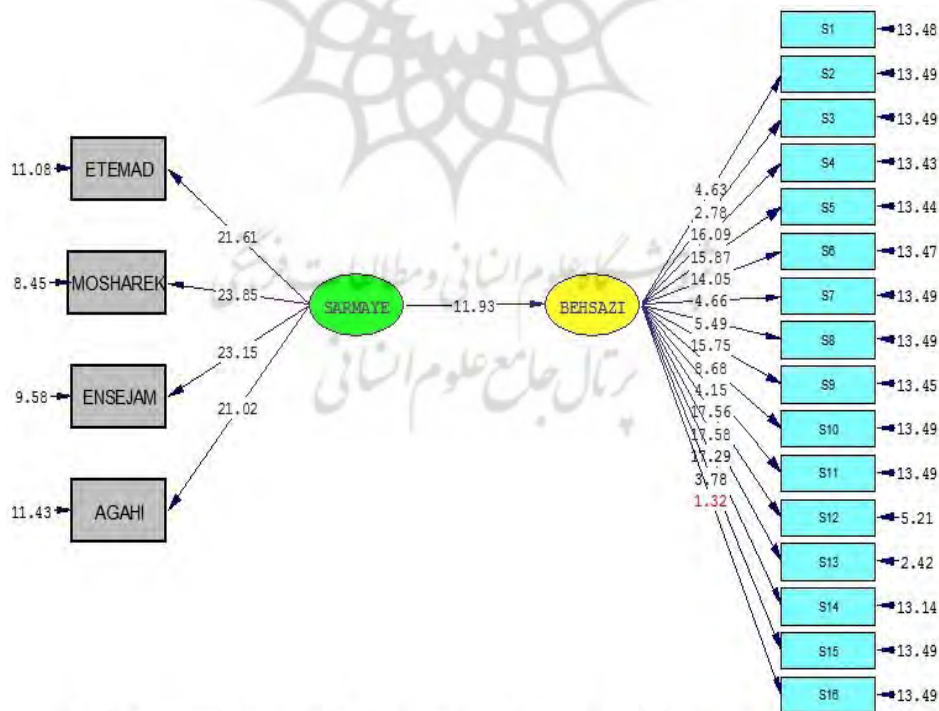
S1 13.48
S2 13.49
S3 13.49
S4 13.43
S5 13.44
S6 13.47
S7 13.49
S8 13.49
S9 13.45
S10 13.49
S11 13.49
S12 5.21
S13 2.42
S14 13.14
S15 13.49
S16 13.49

11.08 ETEMAD
8.45 MOSHAREK
9.58 ENSEJAM
11.43 AGAHI

21.61
23.85
23.15
21.02

SARMAYE
11.93
BEHSAZI

4.63
2.78
16.09
15.87
14.05
4.66
5.49
15.75
8.68
4.15
17.56
17.58
17.29
3.78
1.32

پژوهشگاه علوم انسانی و مطالعات فرهنگی
پرتال جامع علوم انسانی